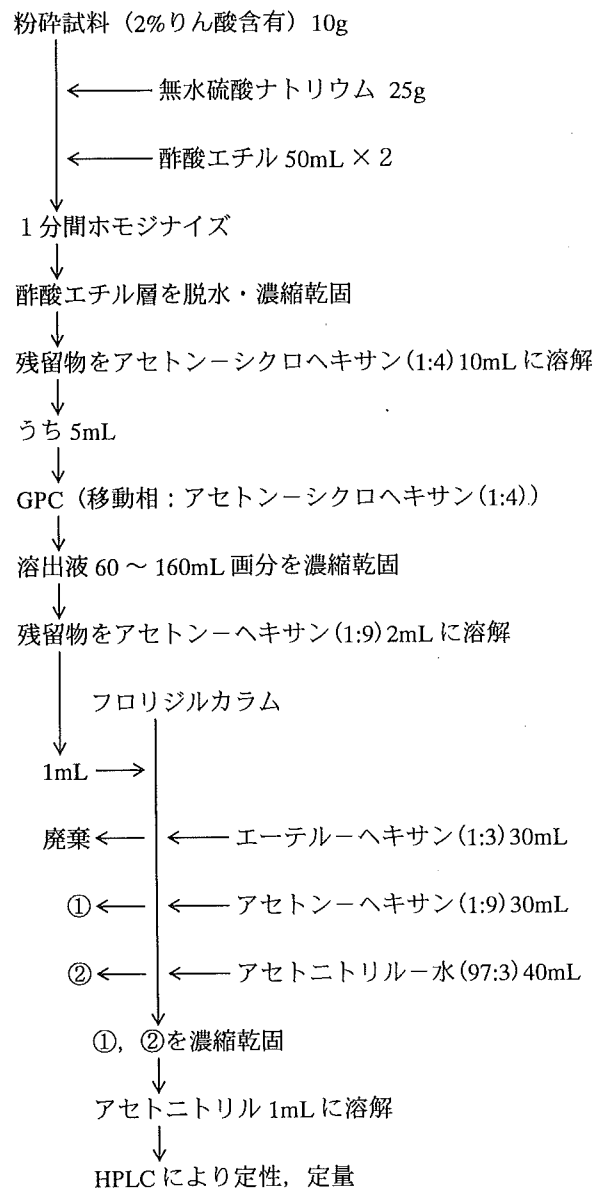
粉砕試料（2%りん酸含有）10g

無水硫酸ナトリウム 25g

酢酸エチル 50mL × 2

1 分間ホモジナイズ

酢酸エチル層を脱水・濃縮乾固

残留物をアセトン－シクロヘキサン (1:4) 10mL に溶解

うち 5mL

GPC（移動相：アセトン－シクロヘキサン (1:4)）

溶出液 60 ～ 160mL 画分を濃縮乾固

残留物をアセトン－ヘキサン (1:9) 2mL に溶解

フロリジルカラム

1mL

廃棄

エーテル－ヘキサン (1:3) 30mL

①

アセトン－ヘキサン (1:9) 30mL

②

アセトニトリル－水 (97:3) 40mL

①，②を濃縮乾固

アセトニトリル 1mL に溶解

HPLC により定性，定量